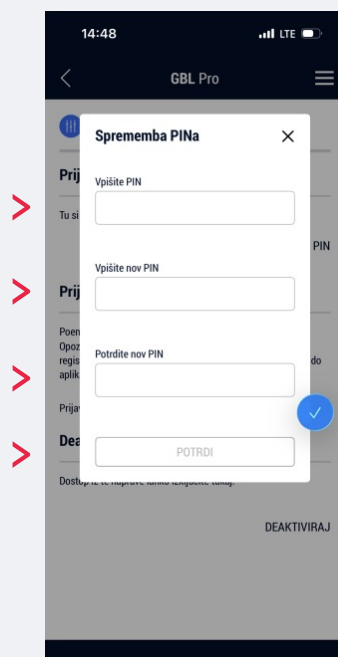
14:48
LTE
GBL Pro

Prij
Tu si
PIN
Prij
Poen
Opoz
regis
do
aplik
Prijav
Dea
Dostop iz te naprave lahko izkijučite tukaj.
DEAKTIVIRAJ

Sprememba PINa
×
Vpišite PIN
Vpišite nov PIN
Potrdite nov PIN
POTRDI